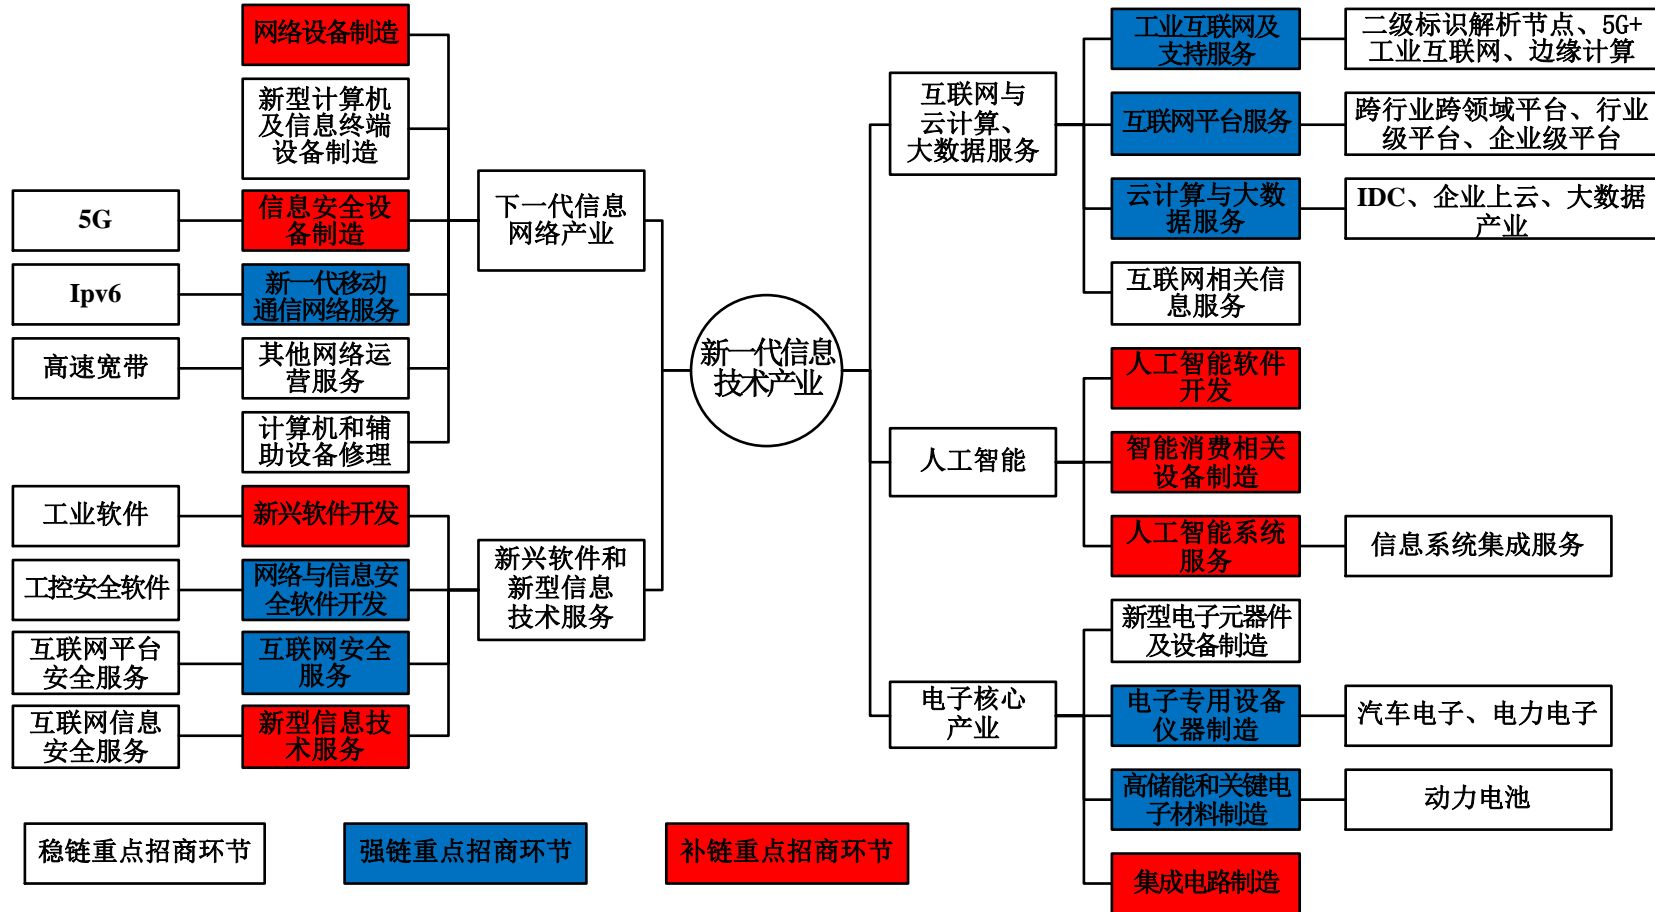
网络设备制造

新型计算机及信息终端设备制造

5G

信息安全设备制造

Ipv6

新一代移动通信网络服务

高速宽带

其他网络运营服务

计算机和辅助设备修理

下一代信息网络产业

工业软件

新兴软件开发

工控安全软件

网络与信息安全软件开发

互联网平台安全服务

互联网安全服务

互联网信息安全服务

新型信息技术服务

新兴软件和新型信息技术服务

新一代信息技术产业

互联网与云计算、大数据服务

工业互联网及支持服务

二级标识解析节点、5G+工业互联网、边缘计算

互联网平台服务

跨行业跨领域平台、行业级平台、企业级平台

云计算与大数据服务

IDC、企业上云、大数据产业

互联网相关信息服务

人工智能

人工智能软件开发

智能消费相关设备制造

人工智能系统服务

信息系统集成服务

电子核心产业

新型电子元器件及设备制造

电子专用设备仪器制造

汽车电子、电力电子

高储能和关键电子材料制造

动力电池

集成电路制造

稳链重点招商环节

强链重点招商环节

补链重点招商环节